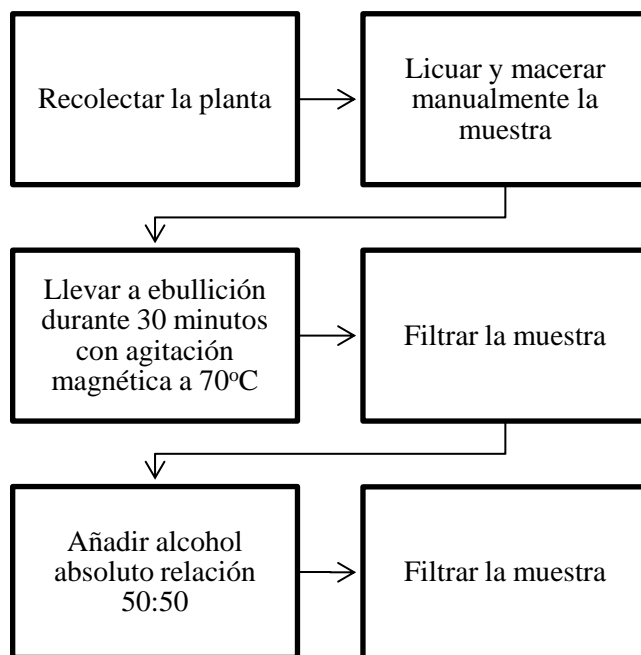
Recolectar la planta

Licuar y macerar manualmente la muestra

Llevar a ebullición durante 30 minutos con agitación magnética a 70$^{o}$C

Filtrar la muestra

Añadir alcohol absoluto relación 50:50

Filtrar la muestra